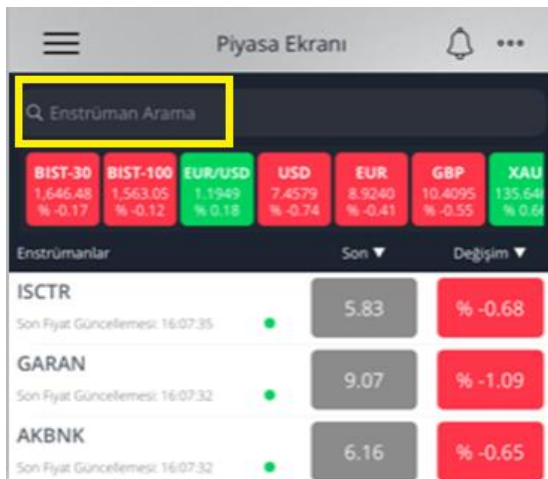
Piyasa Ekranı •••

Enstrüman Arama

BIST-30
1,646.48
% -0.17

BIST-100
1,563.05
% -0.12

EUR/USD
1.1949
% 0.18

USD
7.4579
% -0.74

EUR
8.9240
% -0.41

GBP
10.4095
% -0.55

XAU
135.64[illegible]
% 0.6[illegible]

Enstrümanlar | Son ▼ | Değişim ▼

ISCTR
Son Fiyat Güncellemesi: 16:07:35
5.83
% -0.68

GARAN
Son Fiyat Güncellemesi: 16:07:32
9.07
% -1.09

AKBNK
Son Fiyat Güncellemesi: 16:07:32
6.16
% -0.65